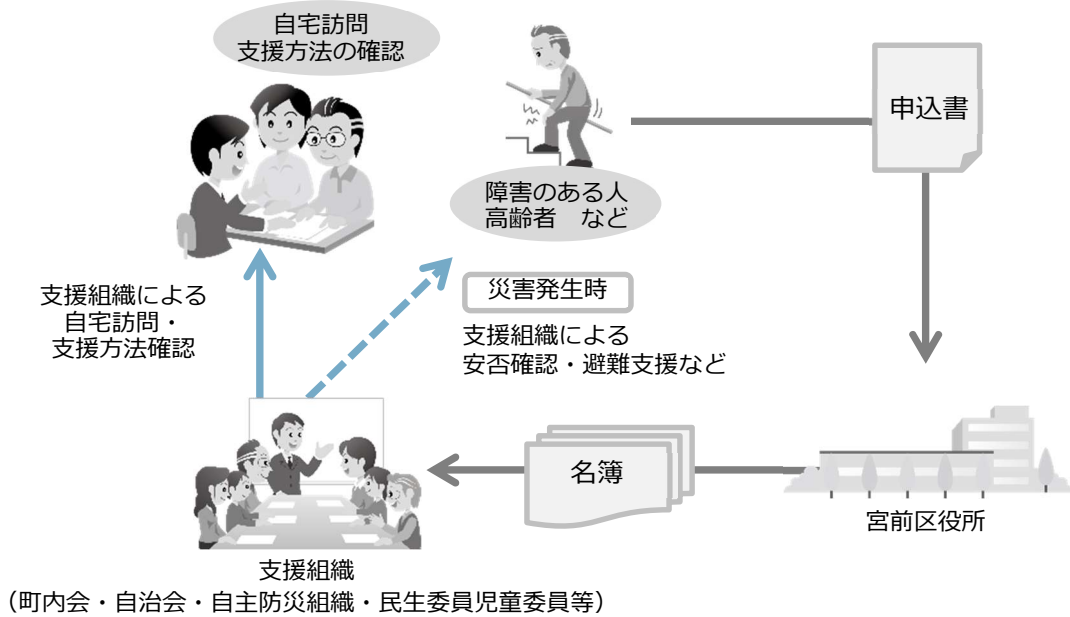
自宅訪問
支援方法の確認

障害のある人
高齢者　など

申込書

支援組織による
自宅訪問・
支援方法確認

災害発生時

支援組織による
安否確認・避難支援など

名簿

宮前区役所

支援組織
（町内会・自治会・自主防災組織・民生委員児童委員等）